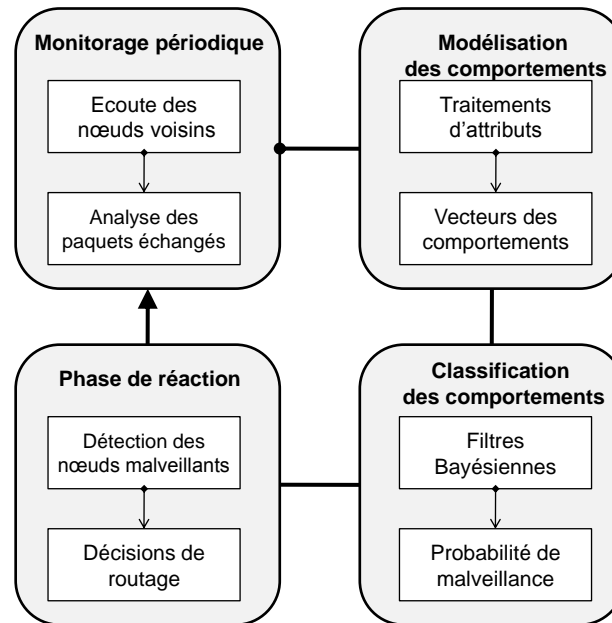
Monitorage périodique

Ecoute des nœuds voisins

Analyse des paquets échangés

Modélisation des comportements

Traitements d'attributs

Vecteurs des comportements

Phase de réaction

Détection des nœuds malveillants

Décisions de routage

Classification des comportements

Filtres Bayésiennes

Probabilité de malveillance